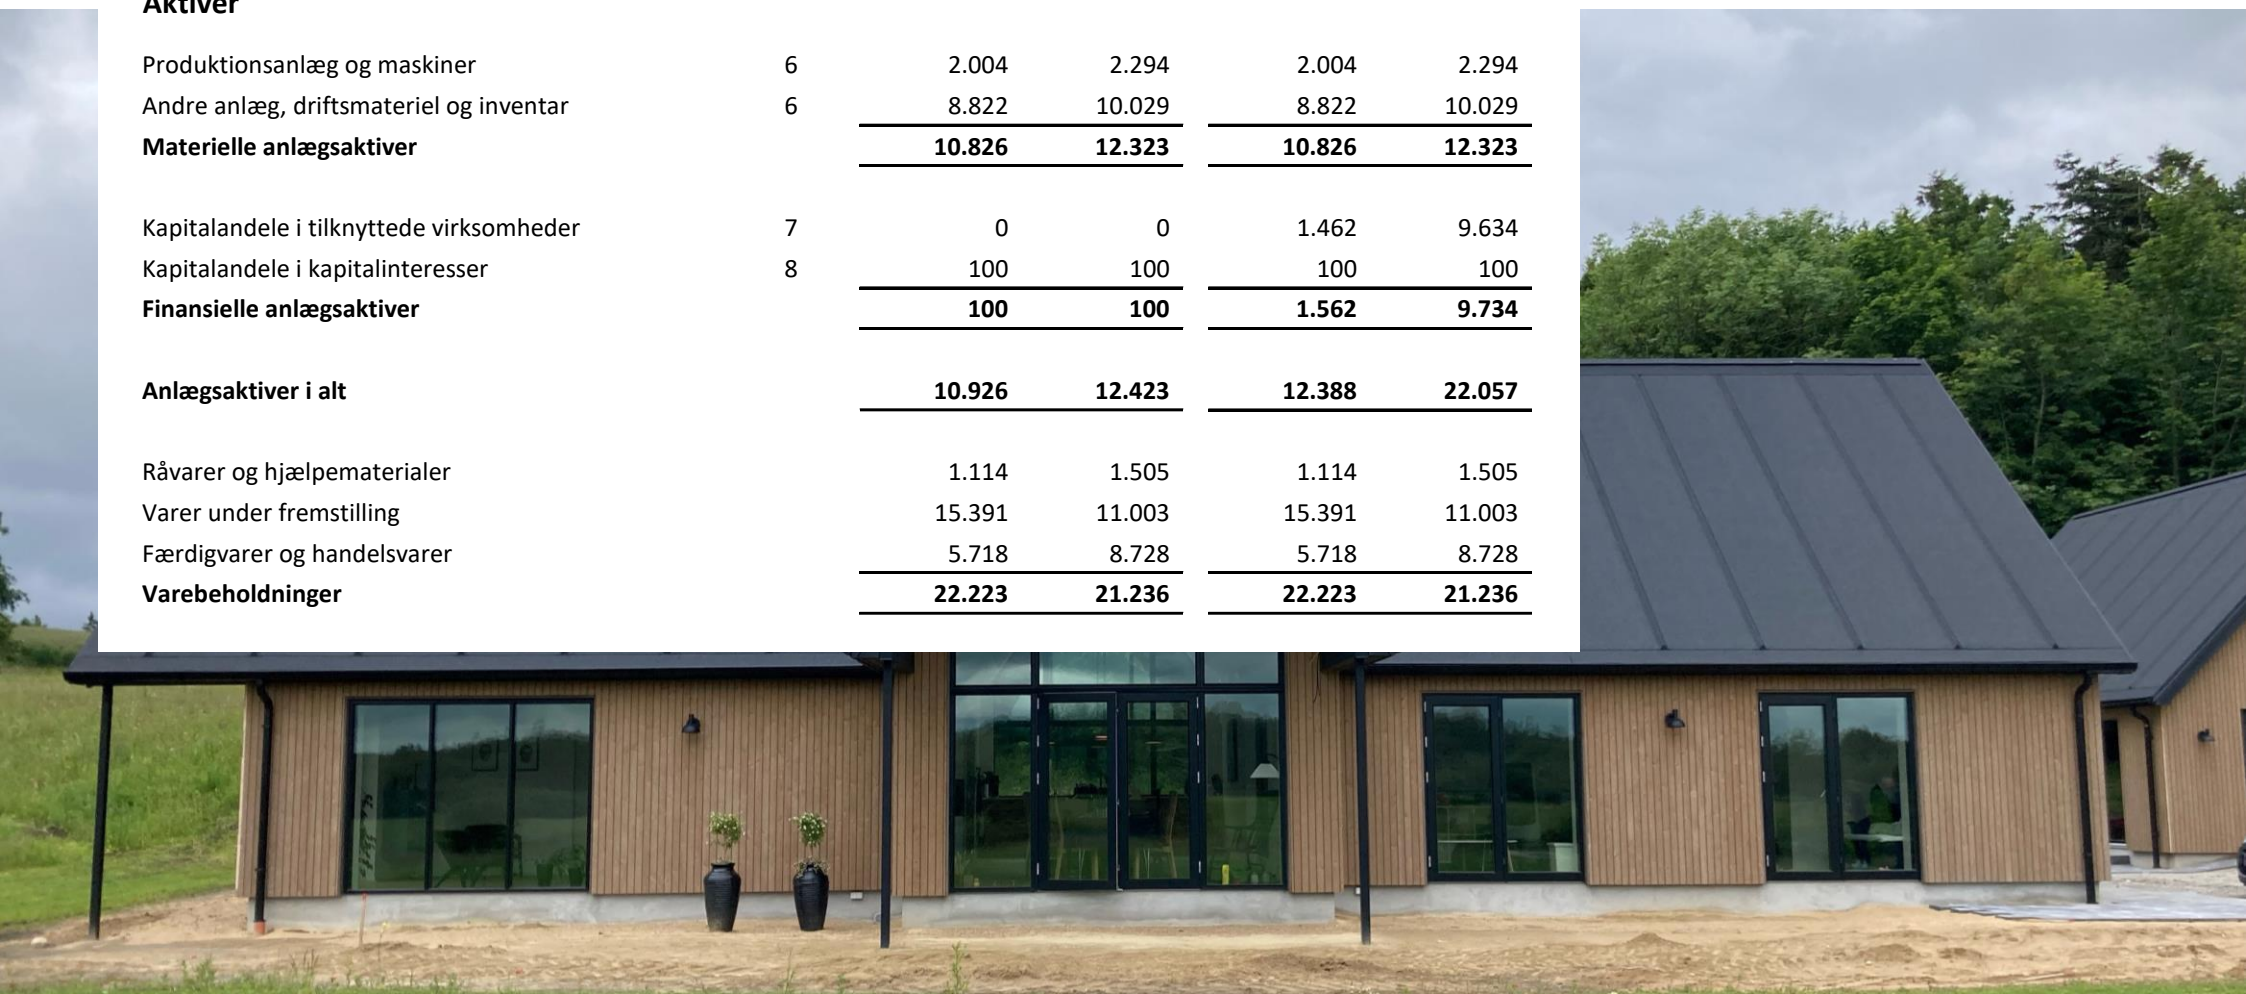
**Aktiver**

|  |  |  |  |  |  |
|---|---|---|---|---|---|
| Produktionsanlæg og maskiner | 6 | 2.004 | 2.294 | 2.004 | 2.294 |
| Andre anlæg, driftsmateriel og inventar | 6 | 8.822 | 10.029 | 8.822 | 10.029 |
| **Materielle anlægsaktiver** | | **10.826** | **12.323** | **10.826** | **12.323** |
| Kapitalandele i tilknyttede virksomheder | 7 | 0 | 0 | 1.462 | 9.634 |
| Kapitalandele i kapitalinteresser | 8 | 100 | 100 | 100 | 100 |
| **Finansielle anlægsaktiver** | | **100** | **100** | **1.562** | **9.734** |
| **Anlægsaktiver i alt** | | **10.926** | **12.423** | **12.388** | **22.057** |
| Råvarer og hjælpematerialer | | 1.114 | 1.505 | 1.114 | 1.505 |
| Varer under fremstilling | | 15.391 | 11.003 | 15.391 | 11.003 |
| Færdigvarer og handelsvarer | | 5.718 | 8.728 | 5.718 | 8.728 |
| **Varebeholdninger** | | **22.223** | **21.236** | **22.223** | **21.236** |